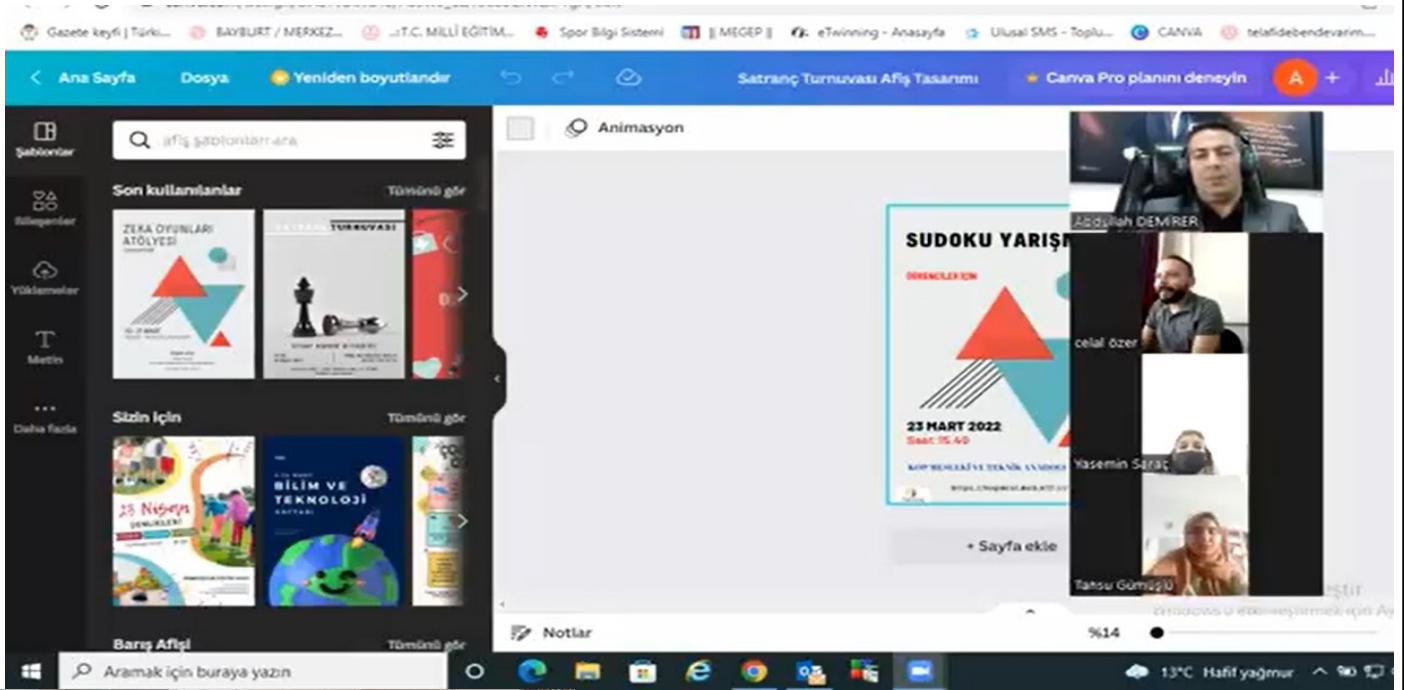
Gazete keyfi | Türki... BAYBURT / MERKEZ... T.C. MİLLİ EĞİTİM... Spor Bilgi Sistemi || MEGEP || eTwinning - Anasayfa Ulusal SMS - Toplu... CANVA telafidebendevarim...

Ana Sayfa Dosya Yeniden boyutlandır Satranç Turnuvası Afiş Tasarımı Canva Pro planını deneyin A +

Şablonlar
Bileşenler
Yüklemeler
Metin
Daha fazla

afiş şablonları ara

Son kullanılanlar Tümünü gör

ZEKA OYUNLARI ATÖLYESİ

TURNUVASI

Sizin için Tümünü gör

23 Nisan ÇENKLERİ

BİLİM VE TEKNOLOJİ

Barış Afişi Tümünü gör

Animasyon

SUDOKU YARIŞM

ÖĞRENCİLER İÇİN

23 MART 2022
Saat: 15.40

KOP MESLEKİ VE TEKNİK ANADOLU

https://kopmtal.meb.k12.tr

+ Sayfa ekle

Abdullah DEMİRER
celal özer
Yasemin Saraç
Tansu Gümüşlü

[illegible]
Windows'u etkinleştirmek için Ay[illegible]

Notlar %14

Aramak için buraya yazın

13°C Hafif yağmur